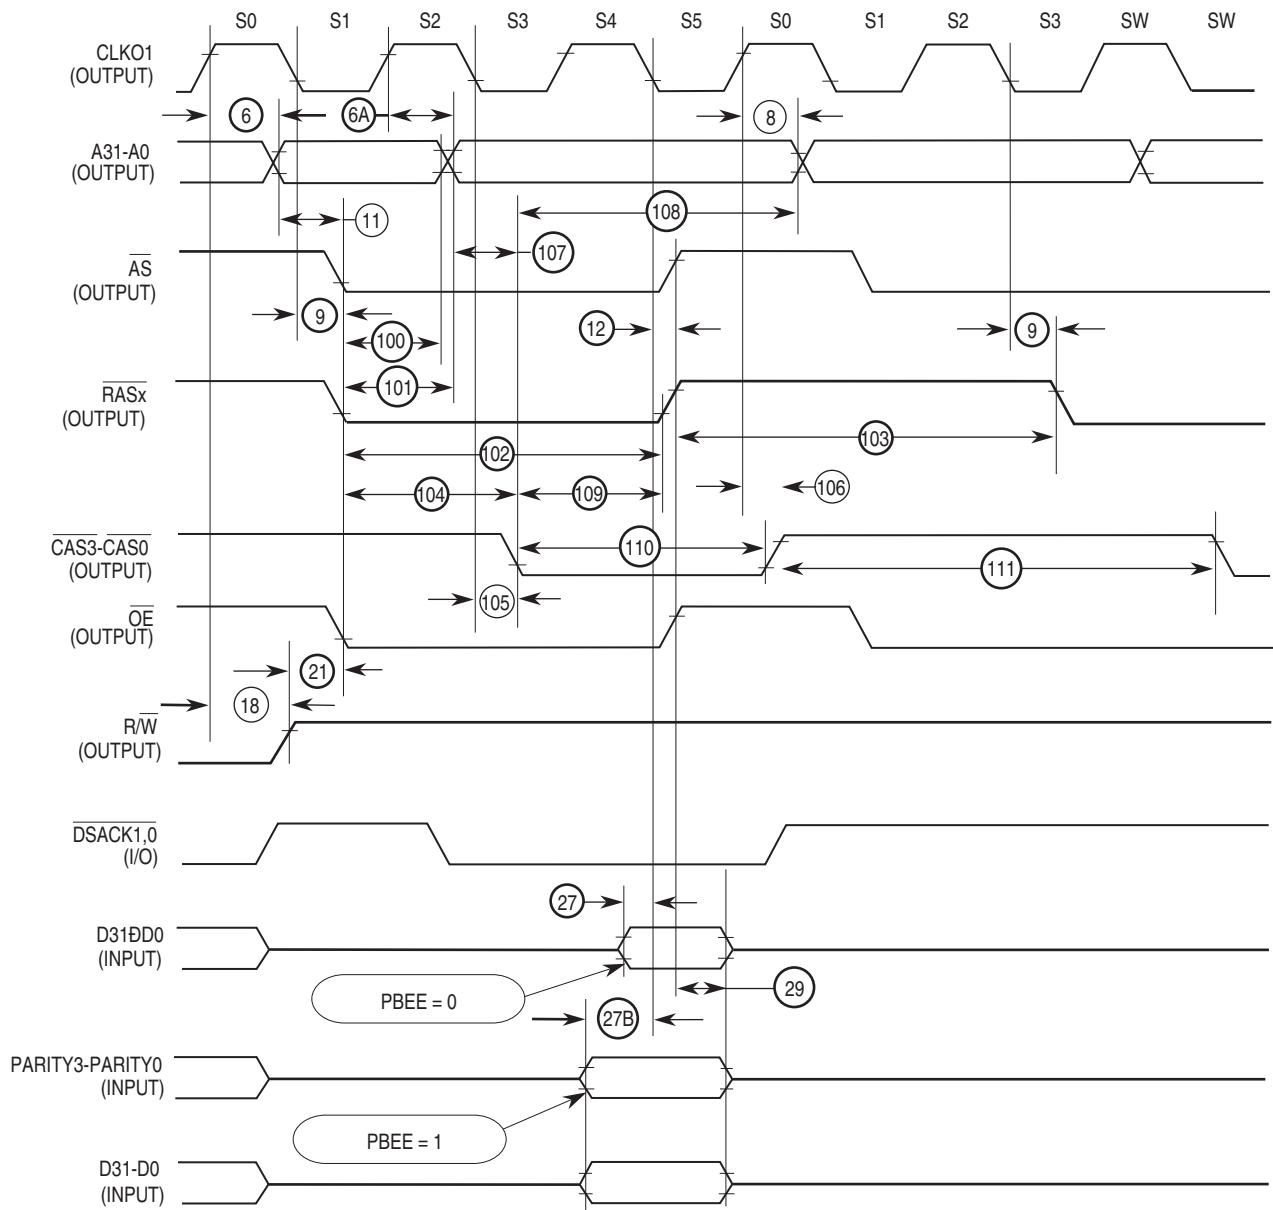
S0 S1 S2 S3 S4 S5 S0 S1 S2 S3 SW SW

CLKO1
(OUTPUT)

6 6A 8

A31-A0
(OUTPUT)

11 108 107

$\overline{AS}$
(OUTPUT)

9 12 9

100

101

$\overline{RASx}$
(OUTPUT)

102 103

104 109 106

$\overline{CAS3}$-$\overline{CAS0}$
(OUTPUT)

110 111

105

$\overline{OE}$
(OUTPUT)

21

18

R/$\overline{W}$
(OUTPUT)

$\overline{DSACK1,0}$
(I/O)

27

D31ÐD0
(INPUT)

PBEE = 0

29

27B

PARITY3-PARITY0
(INPUT)

PBEE = 1

D31-D0
(INPUT)